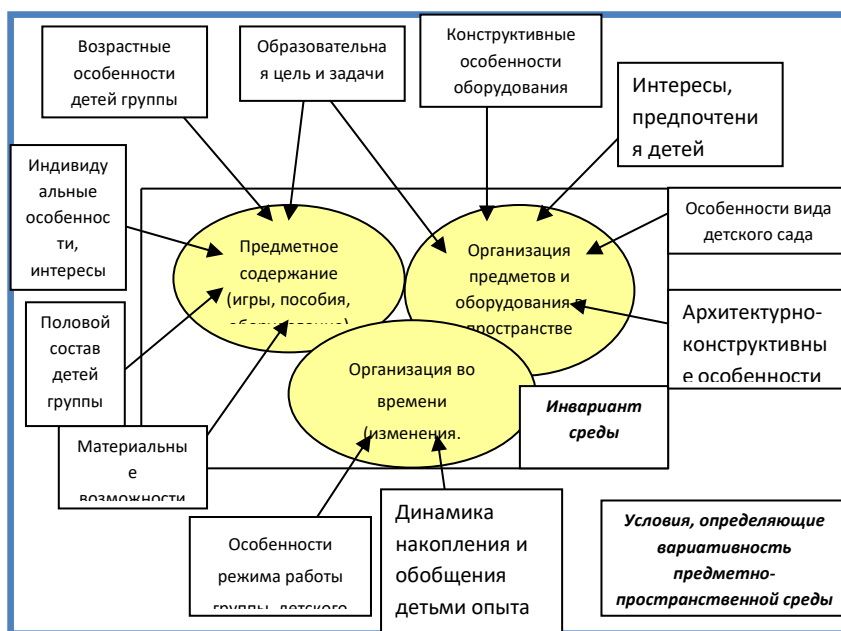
Возрастные особенности детей группы

Образовательная цель и задачи

Конструктивные особенности оборудования

Интересы, предпочтения детей

Индивидуальные особенности, интересы

Предметное содержание (игры, пособия, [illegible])

Организация предметов и оборудования в пространстве

Особенности вида детского сада

Половой состав детей группы

Архитектурно-конструктивные особенности

Организация во времени (изменения.

Инвариант среды

Материальные возможности

Динамика накопления и обобщения детьми опыта

Особенности режима работы группы, детского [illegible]

Условия, определяющие вариативность предметно-пространственной среды